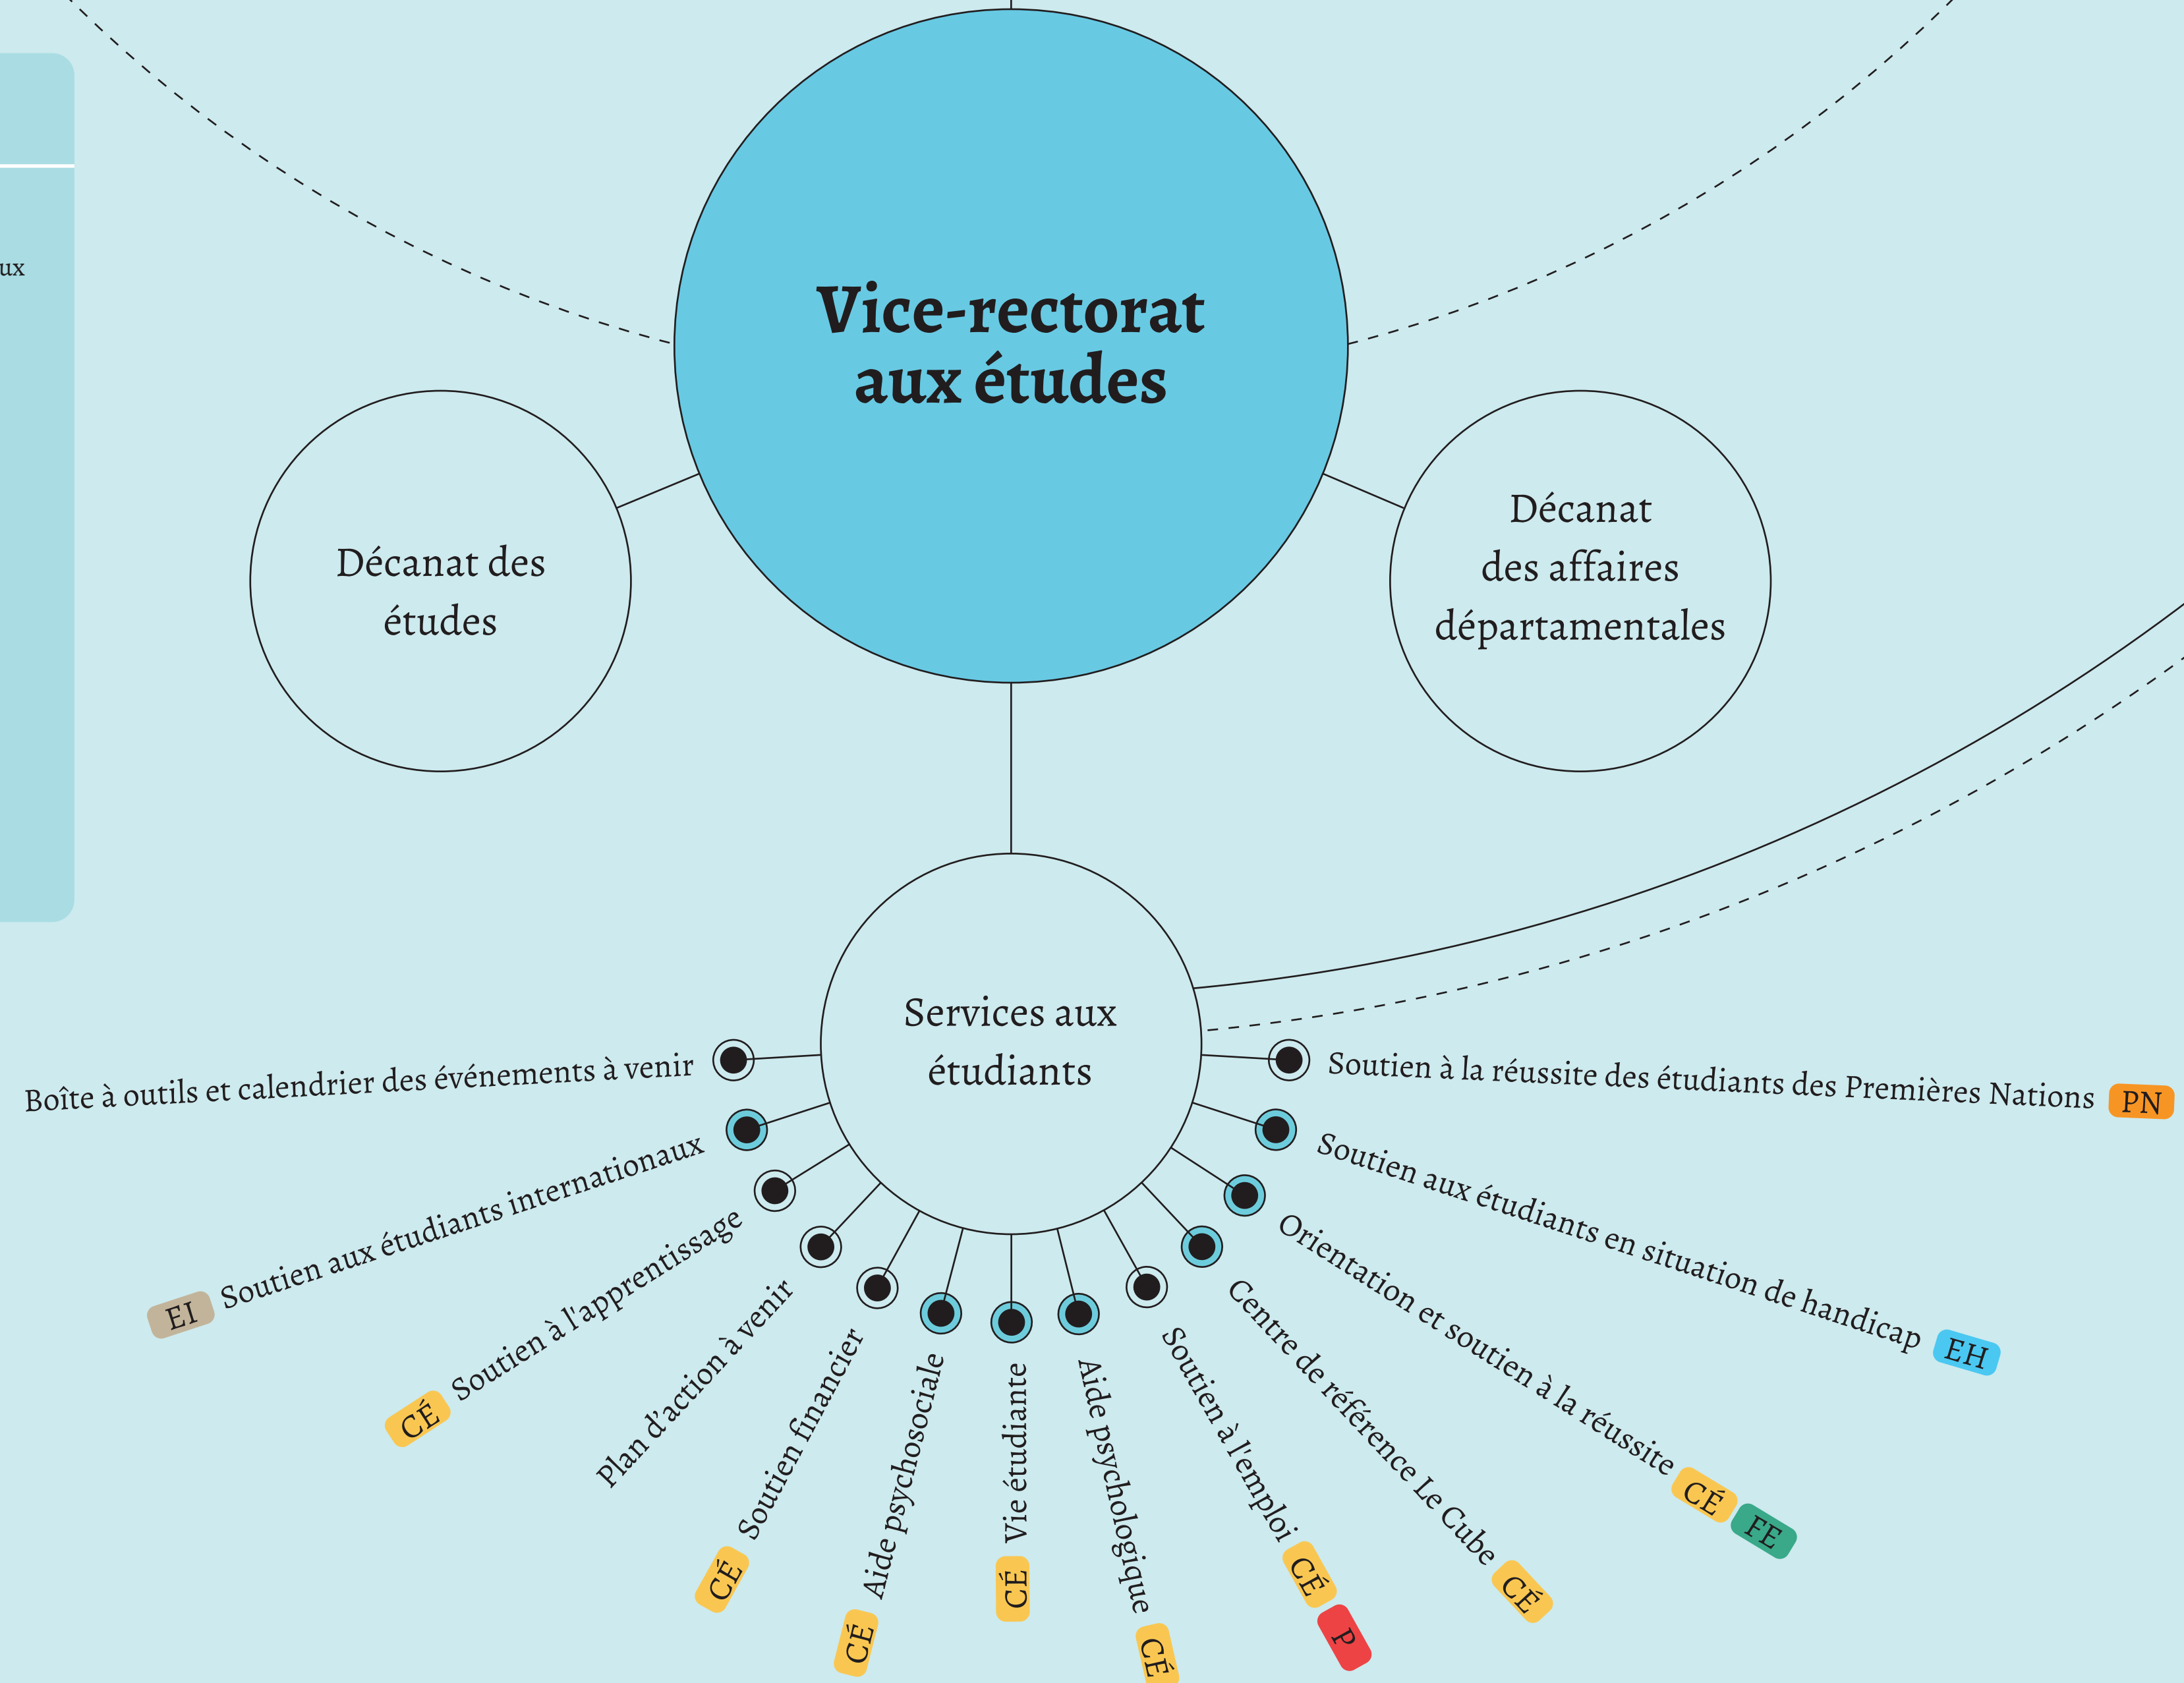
ux

Vice-rectorat aux études

Décanat des études

Décanat des affaires départementales

Services aux étudiants

Boîte à outils et calendrier des événements à venir

EI Soutien aux étudiants internationaux

CÉ Soutien à l'apprentissage

Plan d'action à venir

CÉ Soutien financier

CÉ Aide psychosociale

CÉ Vie étudiante

Aide psychologique CÉ

Soutien à l'emploi CÉ P

Centre de référence Le Cube CÉ

Orientation et soutien à la réussite CÉ FE

Soutien aux étudiants en situation de handicap EH

Soutien à la réussite des étudiants des Premières Nations PN